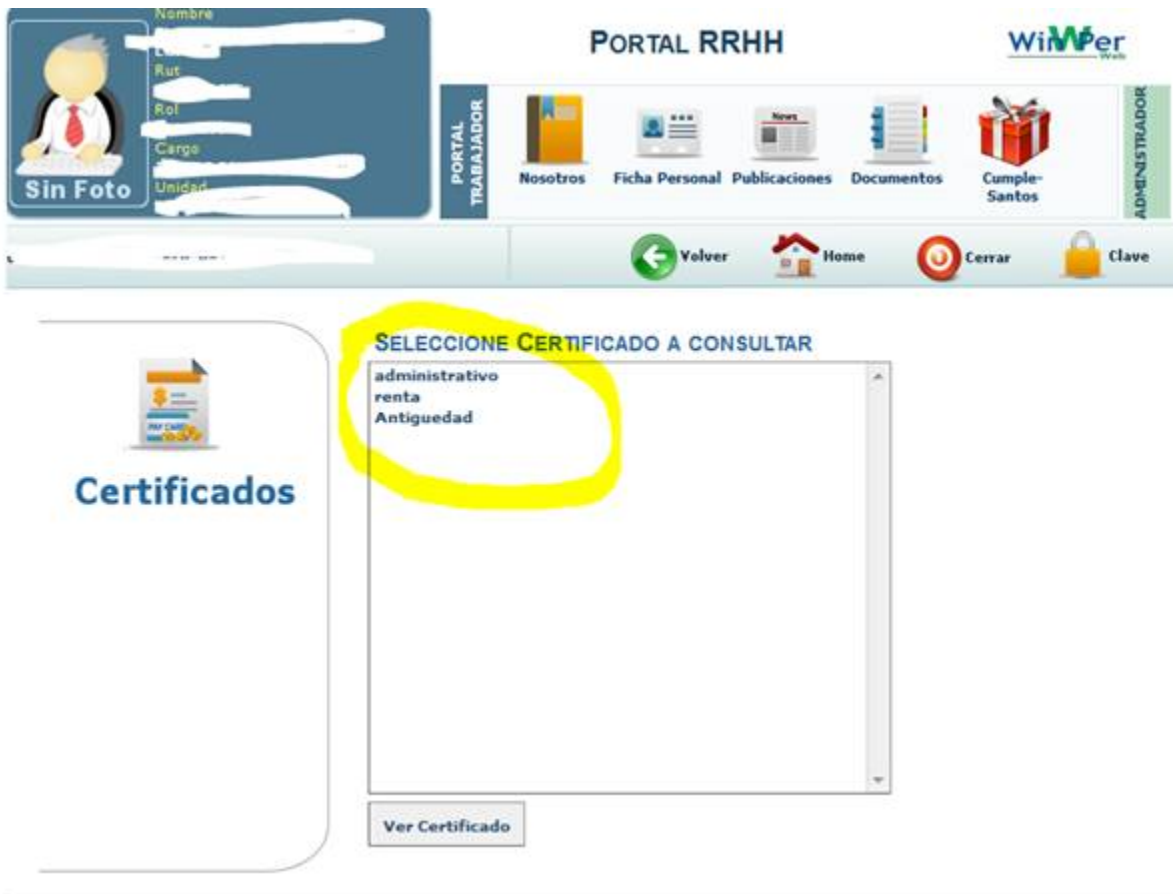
Nombre
Rut
Rol
Cargo
Unidad
Sin Foto

PORTAL RRHH

WinPer Web

PORTAL TRABAJADOR

Nosotros
Ficha Personal
News
Publicaciones
Documentos
Cumple-Santos

ADMINISTRADOR

Volver
Home
Cerrar
Clave

PAY CARD

Certificados

SELECCIONE CERTIFICADO A CONSULTAR
administrativo
renta
Antiguedad

Ver Certificado